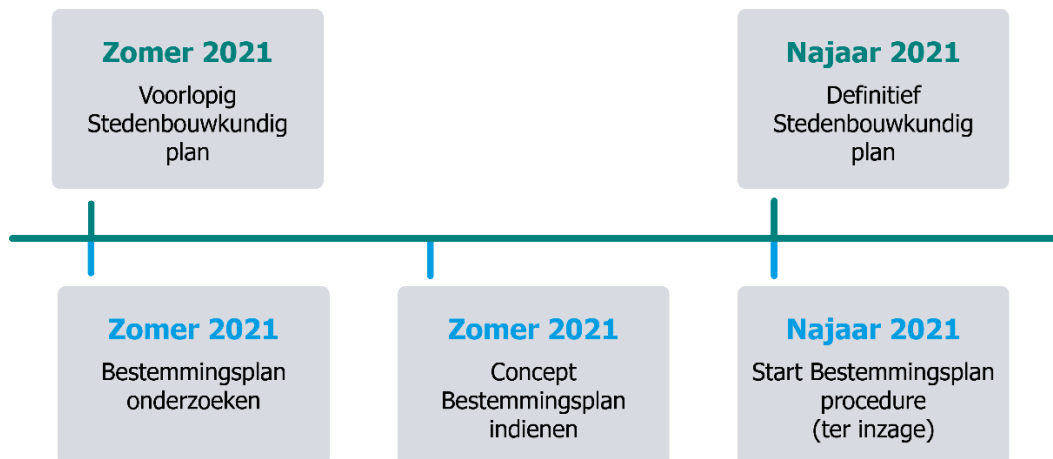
Zomer 2021
Voorlopig Stedenbouwkundig plan

Najaar 2021
Definitief Stedenbouwkundig plan

Zomer 2021
Bestemmingsplan onderzoeken

Zomer 2021
Concept Bestemmingsplan indienen

Najaar 2021
Start Bestemmingsplan procedure (ter inzage)